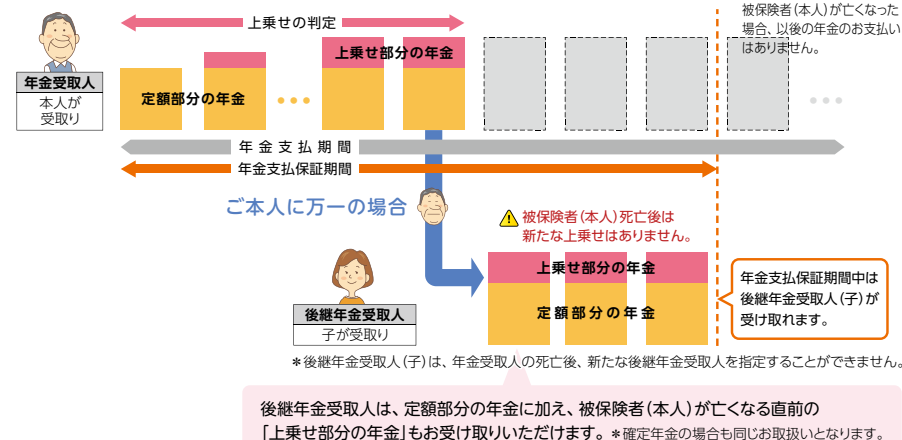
上乗せの判定

被保険者(本人)が亡くなった場合、以後の年金のお支払いはありません。

年金受取人
本人が受取り

上乗せ部分の年金

定額部分の年金

・・・

・・・

年金支払期間

年金支払保証期間

ご本人に万一の場合

被保険者(本人)死亡後は新たな上乗せはありません。

上乗せ部分の年金

定額部分の年金

年金支払保証期間中は後継年金受取人(子)が受け取れます。

後継年金受取人
子が受取り

＊後継年金受取人(子)は、年金受取人の死亡後、新たな後継年金受取人を指定することができません。

後継年金受取人は、定額部分の年金に加え、被保険者(本人)が亡くなる直前の「上乗せ部分の年金」もお受け取りいただけます。＊確定年金の場合も同じお取扱いとなります。